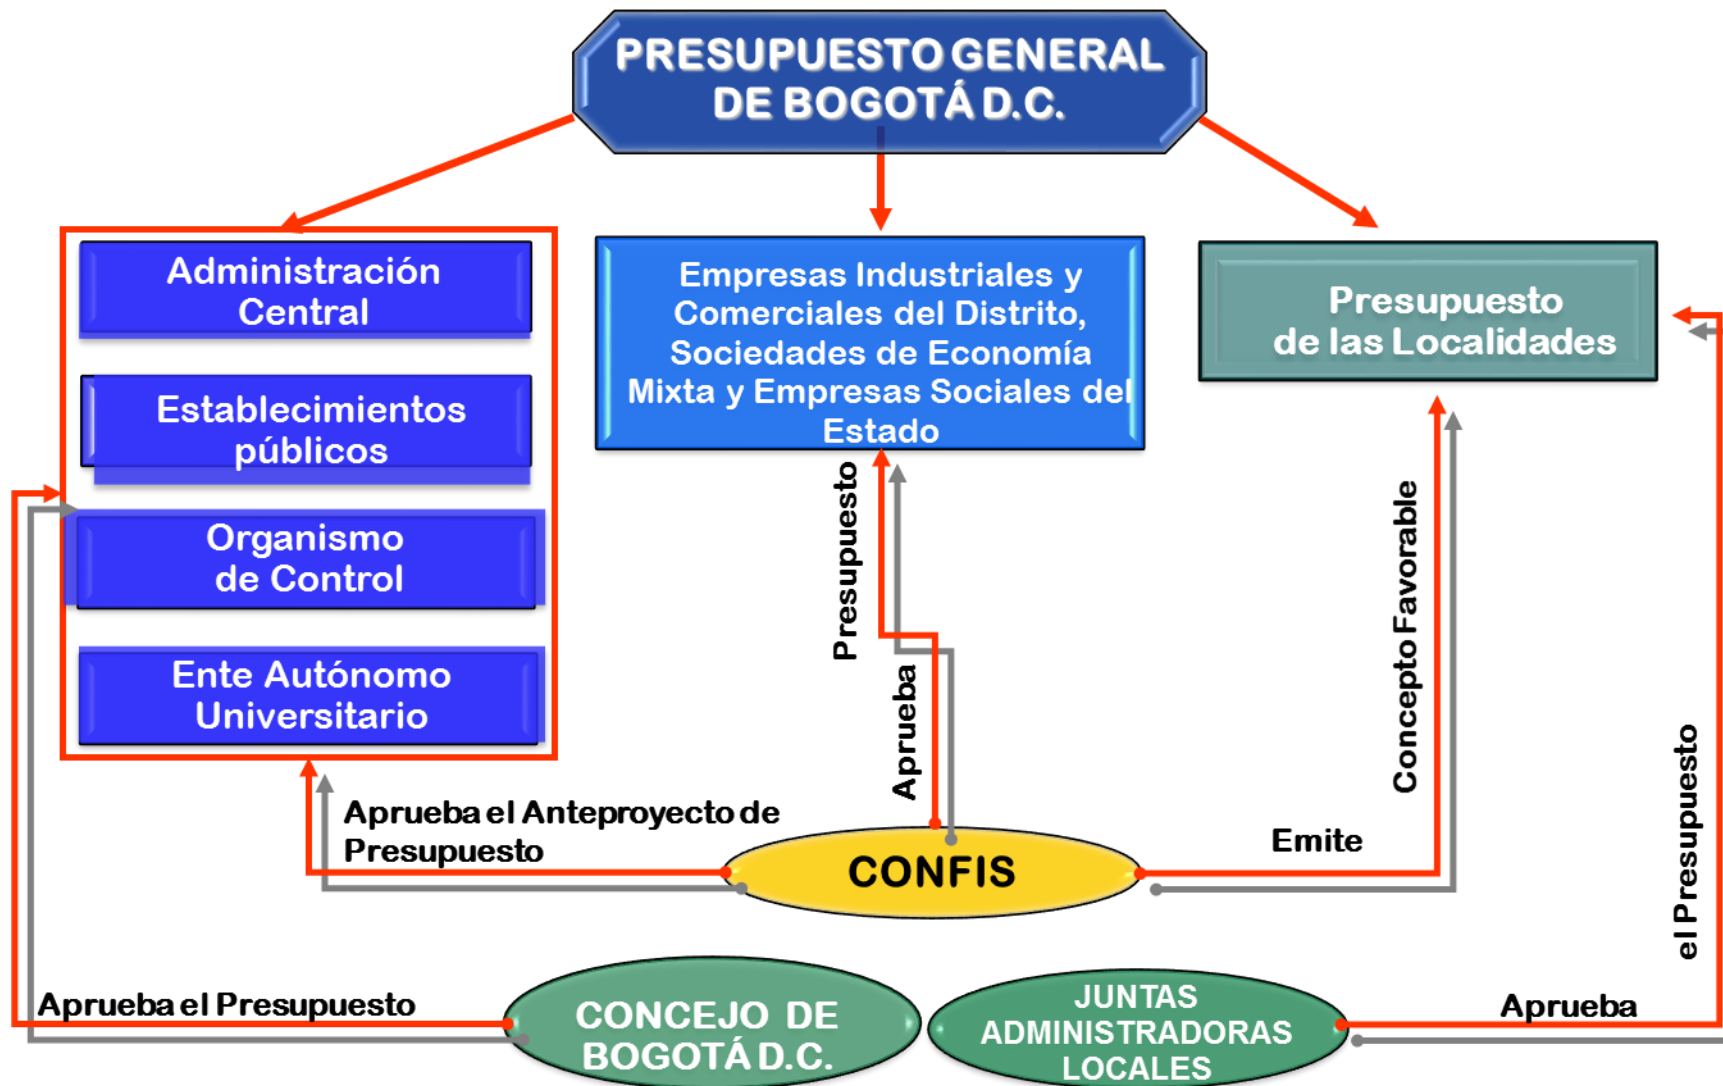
PRESUPUESTO GENERAL DE BOGOTÁ D.C.

Administración Central

Establecimientos públicos

Organismo de Control

Ente Autónomo Universitario

Empresas Industriales y Comerciales del Distrito, Sociedades de Economía Mixta y Empresas Sociales del Estado

Presupuesto de las Localidades

Presupuesto

Aprueba

Concepto Favorable

Aprueba el Anteproyecto de Presupuesto

CONFIS

Emite

el Presupuesto

Aprueba el Presupuesto

CONCEJO DE BOGOTÁ D.C.

JUNTAS ADMINISTRADORAS LOCALES

Aprueba